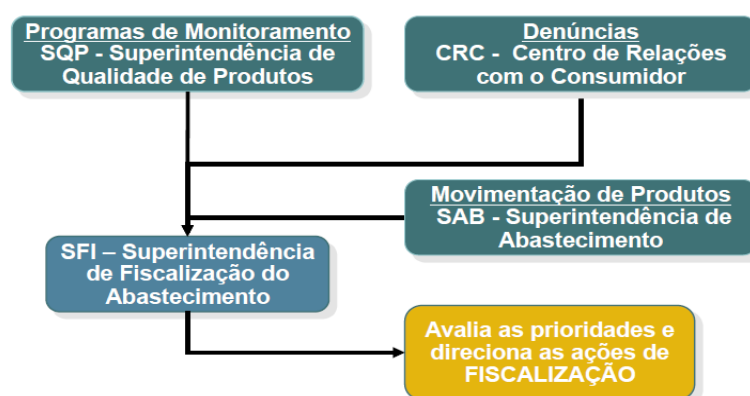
Programas de Monitoramento
SQP - Superintendência de Qualidade de Produtos

Denúncias
CRC - Centro de Relações com o Consumidor

Movimentação de Produtos
SAB - Superintendência de Abastecimento

SFI – Superintendência de Fiscalização do Abastecimento

Avalia as prioridades e direciona as ações de FISCALIZAÇÃO